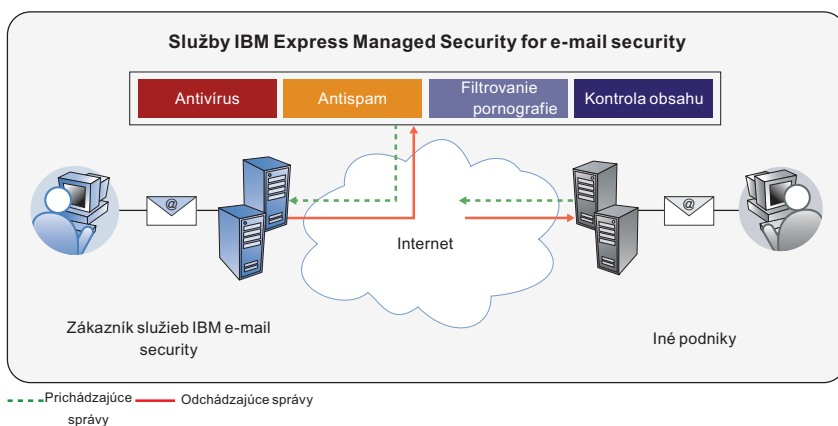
Služby IBM Express Managed Security for e-mail security

Antivírus

Antispam

Filtrovanie pornografie

Kontrola obsahu

@

Internet

@

Zákazník služieb IBM e-mail security

Iné podniky

Prichádzajúce správy

Odchádzajúce správy